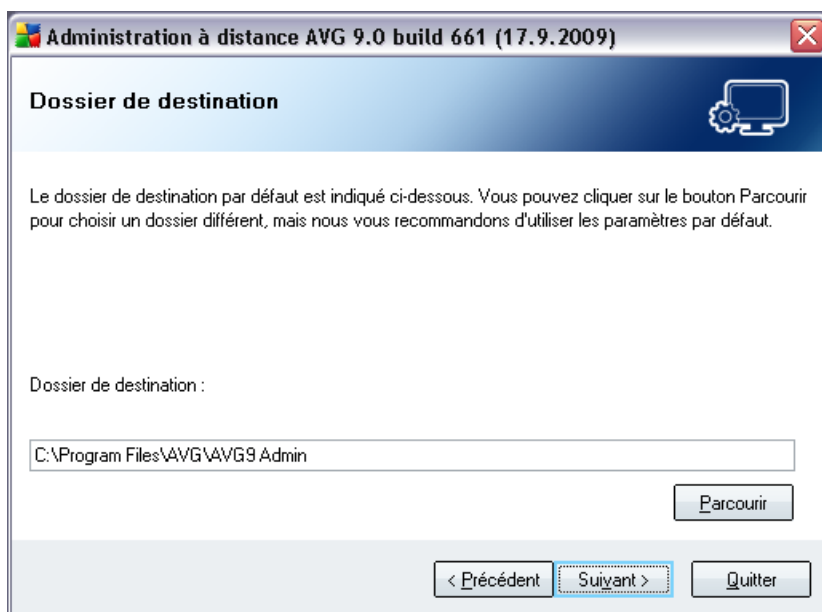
Administration à distance AVG 9.0 build 661 (17.9.2009)

Dossier de destination

Le dossier de destination par défaut est indiqué ci-dessous. Vous pouvez cliquer sur le bouton Parcourir pour choisir un dossier différent, mais nous vous recommandons d'utiliser les paramètres par défaut.

Dossier de destination :

C:\Program Files\AVG\AVG9 Admin

Parcourir

< Précédent

Suivant >

Quitter